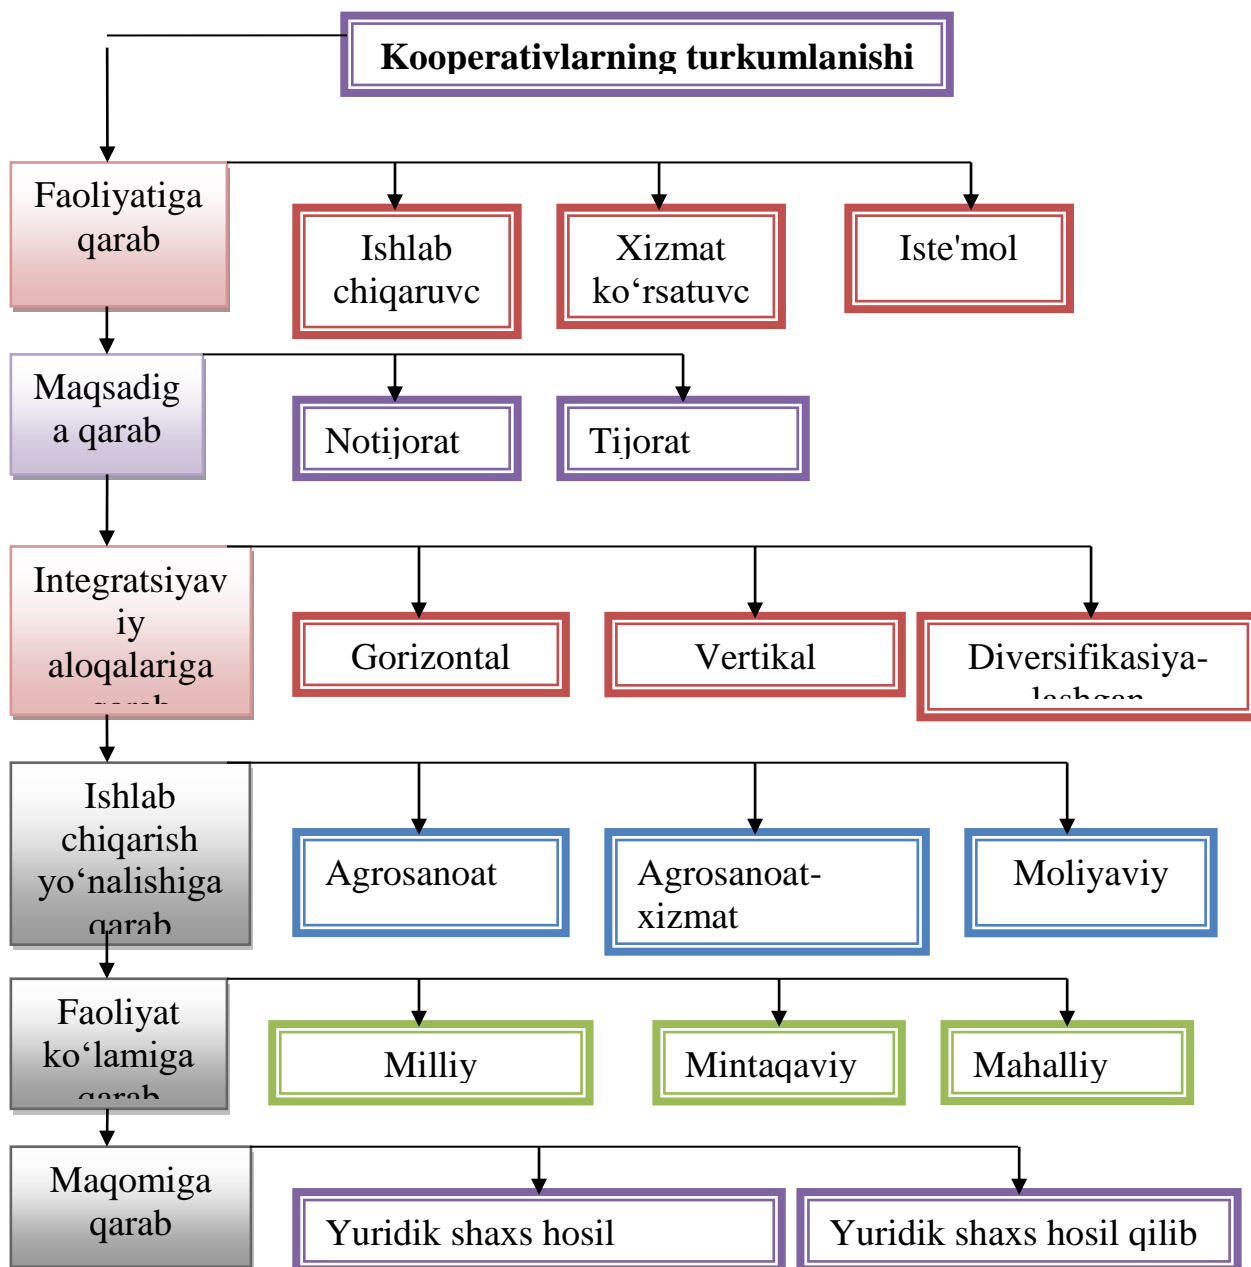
Kooperativlarning turkumlanishi

Faoliyatiga qarab

Ishlab chiqaruvc

Xizmat ko‘rsatuvc

Iste'mol

Maqsadiga qarab

Notijorat

Tijorat

Integratsiyaviy aloqalariga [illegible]

Gorizontal

Vertikal

Diversifikasiya-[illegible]

Ishlab chiqarish yo‘nalishiga qarab

Agrosanoat

Agrosanoat-xizmat

Moliyaviy

Faoliyat ko‘lamiga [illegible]

Milliy

Mintaqaviy

Mahalliy

Maqomiga qarab

Yuridik shaxs hosil

Yuridik shaxs hosil qilib